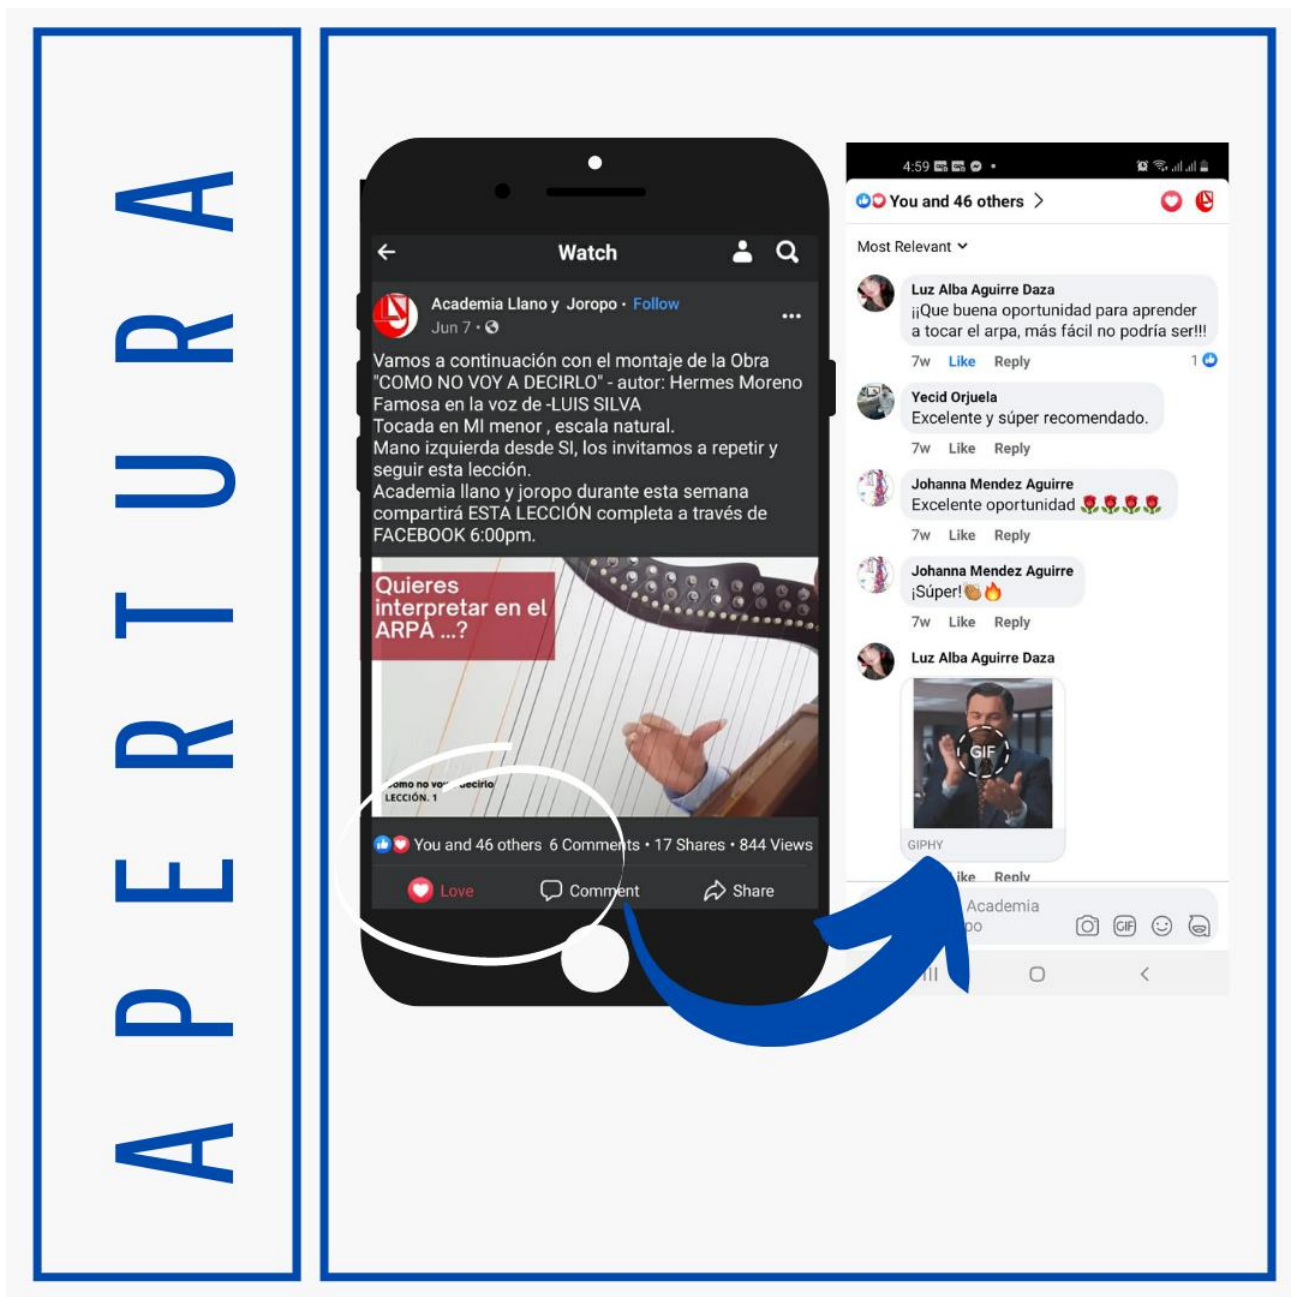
APERTURA

Watch

Academia Llano y Joropo · Follow
Jun 7 ·

Vamos a continuación con el montaje de la Obra "COMO NO VOY A DECIRLO" - autor: Hermes Moreno
Famosa en la voz de -LUIS SILVA
Tocada en MI menor , escala natural.
Mano izquierda desde SI, los invitamos a repetir y seguir esta lección.
Academia llano y joropo durante esta semana compartirá ESTA LECCIÓN completa a través de FACEBOOK 6:00pm.

Quieres interpretar en el ARPA ...?

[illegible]omo no vo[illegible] decirlo
LECCIÓN. 1

You and 46 others 6 Comments · 17 Shares · 844 Views

Love Comment Share

4:59

You and 46 others >

Most Relevant

Luz Alba Aguirre Daza
¡¡Que buena oportunidad para aprender a tocar el arpa, más fácil no podría ser!!!
7w Like Reply 1

Yecid Orjuela
Excelente y súper recomendado.
7w Like Reply

Johanna Mendez Aguirre
Excelente oportunidad
7w Like Reply

Johanna Mendez Aguirre
¡Súper!
7w Like Reply

Luz Alba Aguirre Daza
GIF
GIPHY
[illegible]ike Reply

Academia
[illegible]po